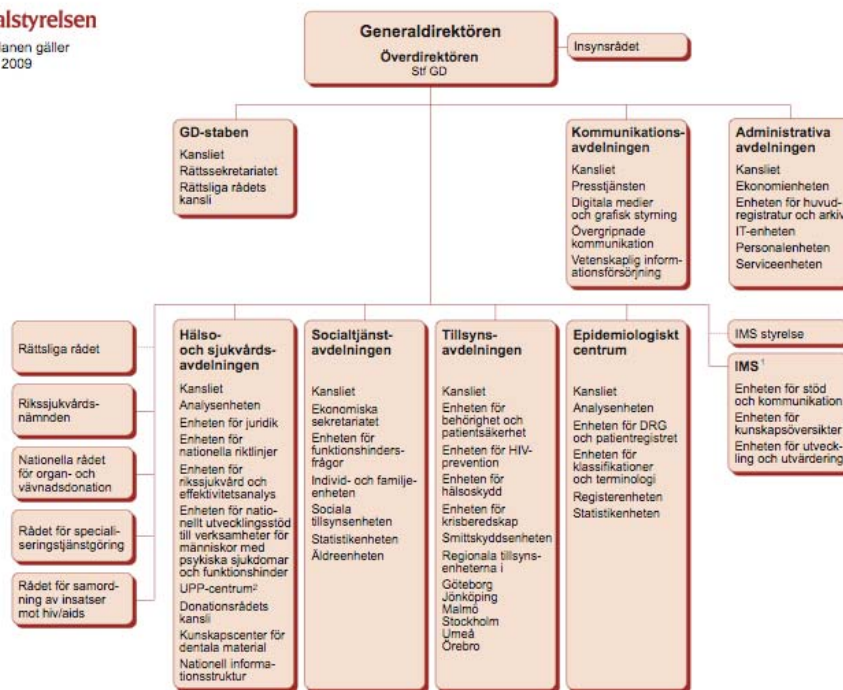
alstyrelsen

lanen gäller
2009

Generaldirektören
Överdirektören
Stf GD

Insynsrådet

GD-staben
Kansliet
Rättssekretariatet
Rättsliga rådets kansli

Kommunikationsavdelningen
Kansliet
Presstjänsten
Digitala medier och grafisk styrning
Övergripnade kommunikation
Vetenskaplig informationsförsörjning

Administrativa avdelningen
Kansliet
Ekonomienheten
Enheten för huvudregistratur och arkiv
IT-enheten
Personalenheten
Serviceenheten

Rättsliga rådet

Rikssjukvårdsnämnden

Nationella rådet för organ- och vävnadsdonation

Rådet för specialiseringstjänstgöring

Rådet för samordning av insatser mot hiv/aids

Hälso- och sjukvårdsavdelningen
Kansliet
Analysenheten
Enheten för juridik
Enheten för nationella riktlinjer
Enheten för rikssjukvård och effektivitetsanalys
Enheten för nationellt utvecklingsstöd till verksamheter för människor med psykiska sjukdomar och funktionshinder
UPP-centrum$^2$
Donationsrådets kansli
Kunskapscenter för dentala material
Nationell informationsstruktur

Socialtjänstavdelningen
Kansliet
Ekonomiska sekretariatet
Enheten för funktionshindersfrågor
Individ- och familjeenheten
Sociala tillsynsenheten
Statistikenheten
Äldreenheten

Tillsynsavdelningen
Kansliet
Enheten för behörighet och patientsäkerhet
Enheten för HIV-prevention
Enheten för hälsoskydd
Enheten för krisberedskap
Smittskyddsenheten
Regionala tillsynsenheterna i
Göteborg
Jönköping
Malmö
Stockholm
Umeå
Örebro

Epidemiologiskt centrum
Kansliet
Analysenheten
Enheten för DRG och patientregistret
Enheten för klassifikationer och terminologi
Registerenheten
Statistikenheten

IMS styrelse

IMS$^1$
Enheten för stöd och kommunikation
Enheten för kunskapsöversikter
Enheten för utveckling och utvärdering